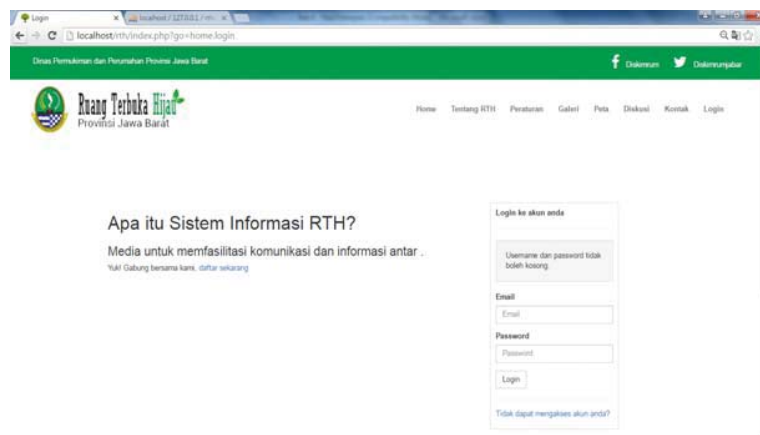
Login
localhost / 127.0.0.1 / rth
localhost/rth/index.php?go=home.login

Dinas Permukiman dan Perumahan Provinsi Jawa Barat
Diskimrum
Diskimrumjabar

Ruang Terbuka Hijau
Provinsi Jawa Barat

Home Tentang RTH Peraturan Galeri Peta Diskusi Kontak Login

Apa itu Sistem Informasi RTH?

Media untuk memfasilitasi komunikasi dan informasi antar .

Yuk! Gabung bersama kami, daftar sekarang

Login ke akun anda

Username dan password tidak boleh kosong.

Email
Email
Password
Password
Login

Tidak dapat mengakses akun anda?